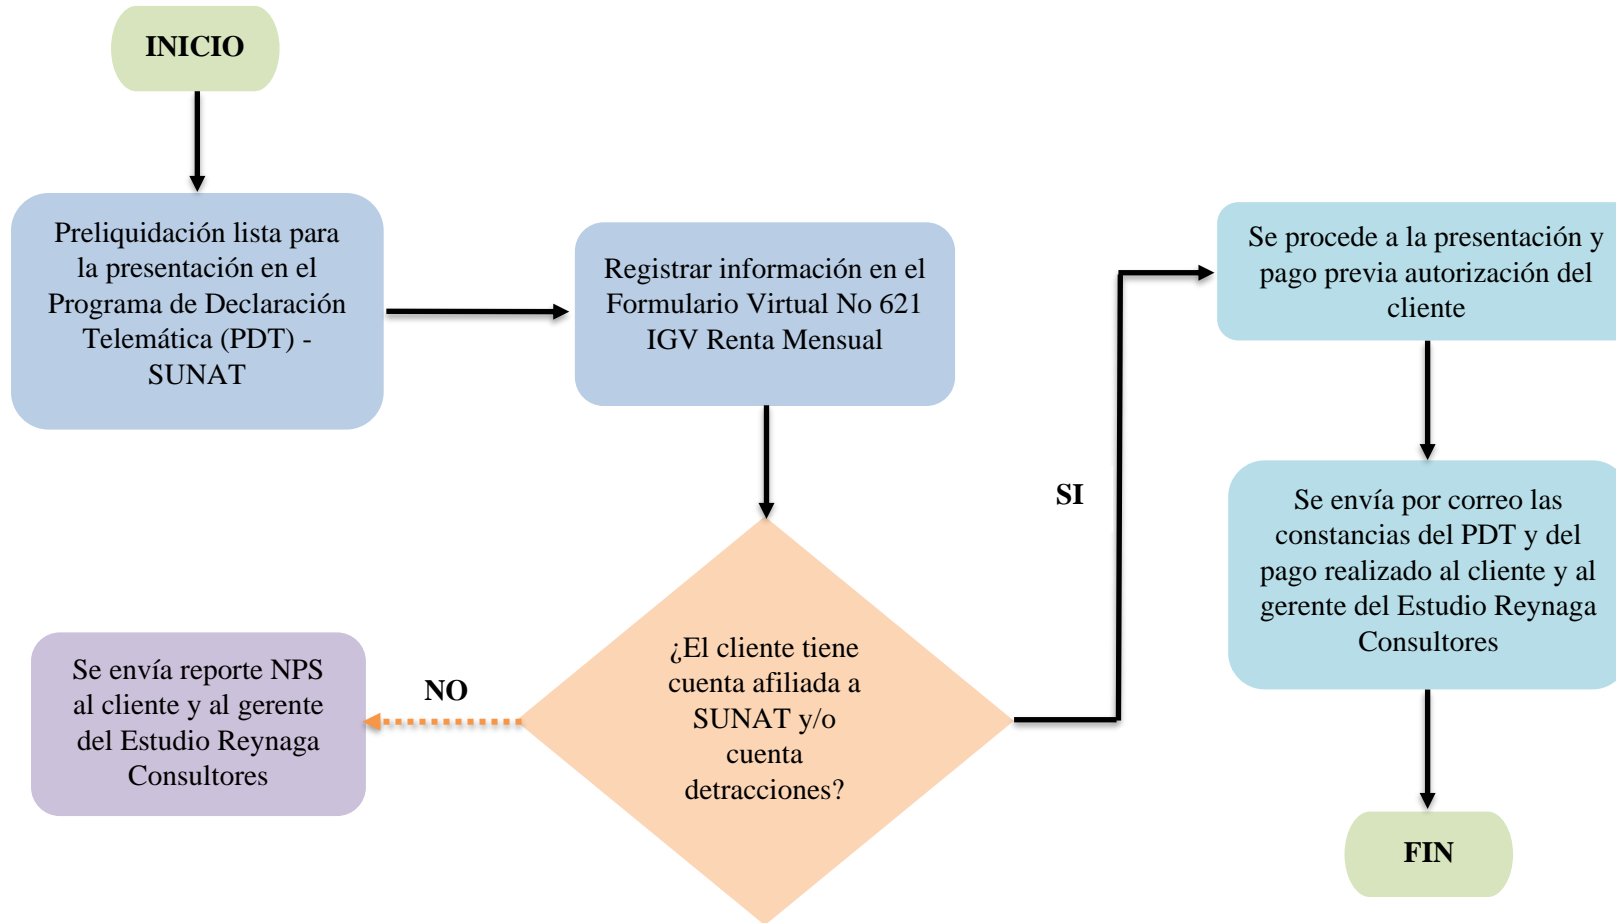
INICIO

Preliquidación lista para la presentación en el Programa de Declaración Telemática (PDT) - SUNAT

Registrar información en el Formulario Virtual No 621 IGV Renta Mensual

¿El cliente tiene cuenta afiliada a SUNAT y/o cuenta detracciones?

NO

Se envía reporte NPS al cliente y al gerente del Estudio Reynaga Consultores

SI

Se procede a la presentación y pago previa autorización del cliente

Se envía por correo las constancias del PDT y del pago realizado al cliente y al gerente del Estudio Reynaga Consultores

FIN